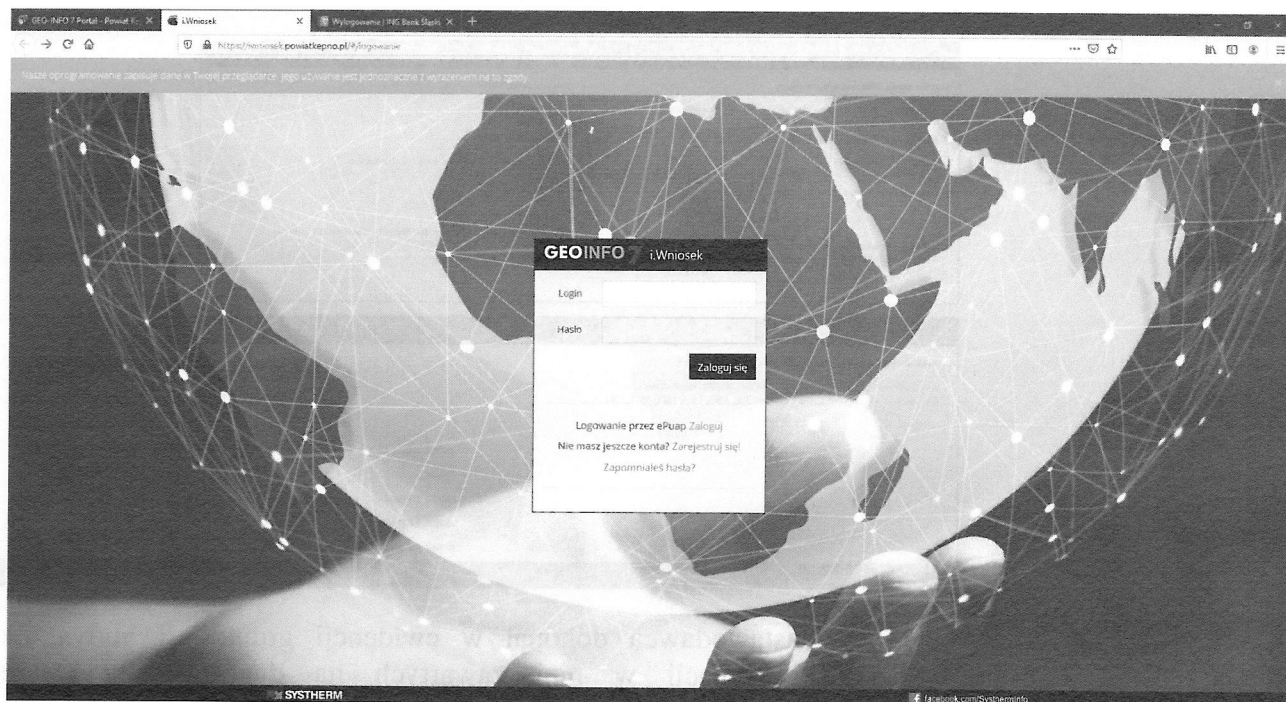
GEO-INFO 7 Portal - Powiat K... × i.Wniosek × Wylogowanie | ING Bank Śląski × +

https://iwniosek.powiatkepno.pl/#/logowanie

Nasze oprogramowanie zapisuje dane w Twojej przeglądarce. Jego używanie jest jednoznaczne z wyrażeniem na to zgody.

GEOINFO 7 i.Wniosek

Login

Hasło

Zaloguj się

Logowanie przez ePuap Zaloguj

Nie masz jeszcze konta? Zarejestruj się!

Zapomniałeś hasła?

SYSTHERM

facebook.com/SysthermInfo